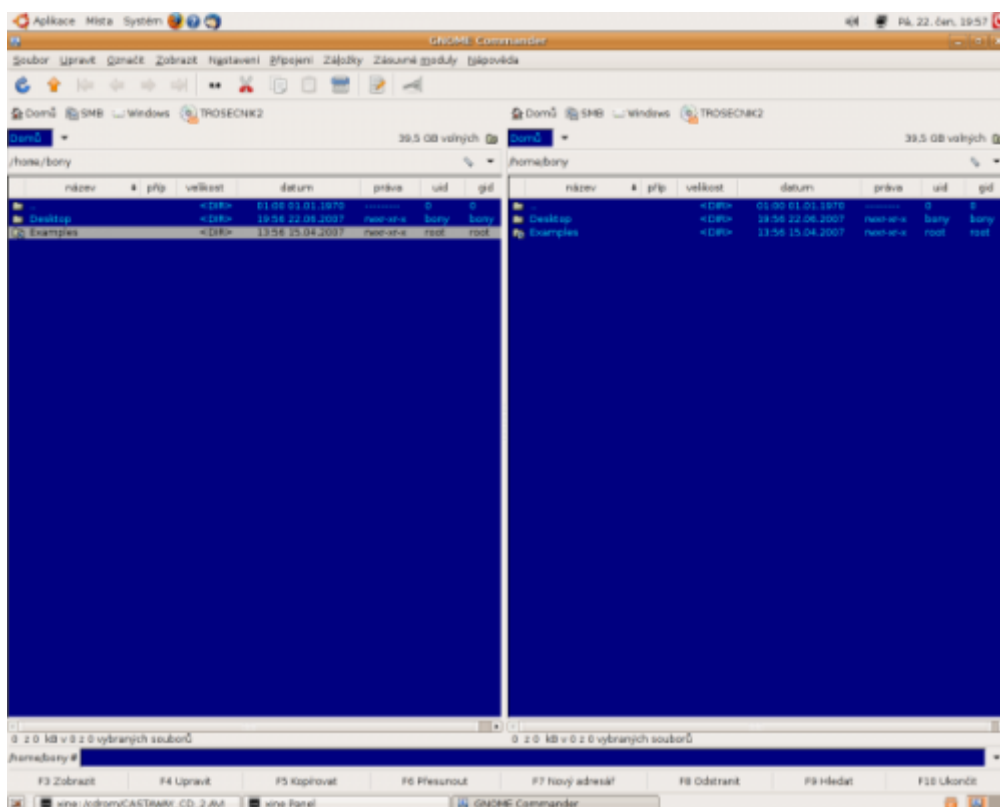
Aplikace Místa Systém

Pá 22. čen, 19:57

GNOME Commander

Soubor Upravit Označit Zobrazit Nastavení Připojení Záložky Zásuvné moduly Nápověda

Domů SMB Windows TROSECNIK2

Domů

39.5 GB volných

/home/bony

| název | přp | velikost | datum | práva | uid | gid |
|---|---|---|---|---|---|---|
| .. | | <DIR> | 01:00 01.01.1970 | --------- | 0 | 0 |
| Desktop | | <DIR> | 19:56 22.06.2007 | rwxr-xr-x | bony | bony |
| Examples | | <DIR> | 13:56 15.04.2007 | rwxr-xr-x | root | root |

0 z 0 kB v 0 z 0 vybraných souborů

Domů SMB Windows TROSECNIK2

Domů

39.5 GB volných

/home/bony

| název | přp | velikost | datum | práva | uid | gid |
|---|---|---|---|---|---|---|
| .. | | <DIR> | 01:00 01.01.1970 | --------- | 0 | 0 |
| Desktop | | <DIR> | 19:56 22.06.2007 | rwxr-xr-x | bony | bony |
| Examples | | <DIR> | 13:56 15.04.2007 | rwxr-xr-x | root | root |

0 z 0 kB v 0 z 0 vybraných souborů

/home/bony #

F3 Zobrazit F4 Upravit F5 Kopírovat F6 Přesunout F7 Nový adresář F8 Odstranit F9 Hledat F10 Ukončit

wine /cdrom/CASTAWAY_CD_2.AVI

wine Panel

GNOME Commander